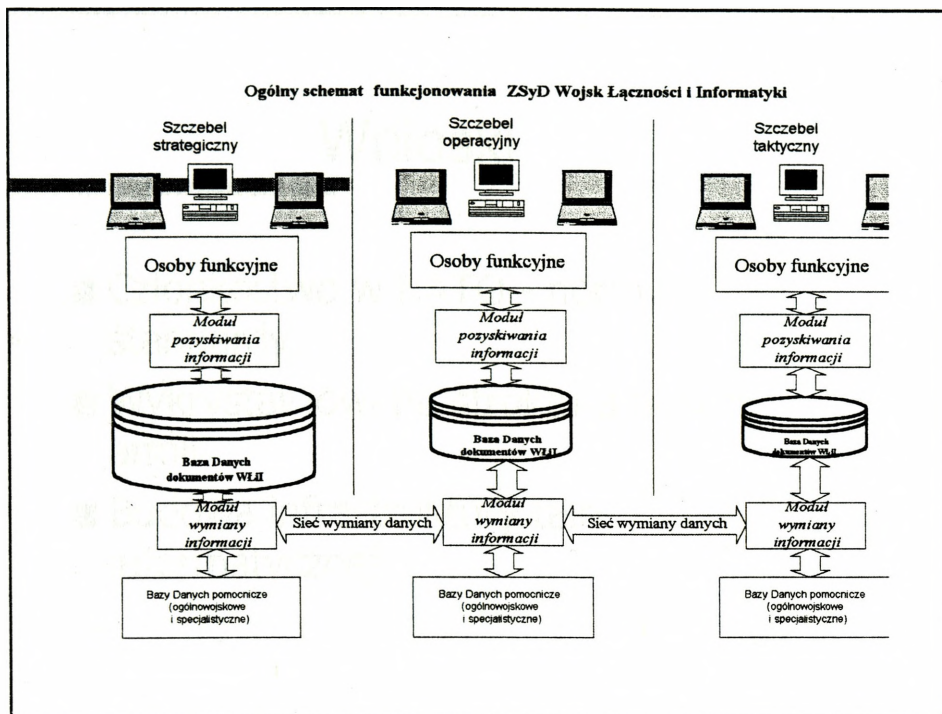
Ogólny schemat funkcjonowania ZSyD Wojsk Łączności i Informatyki

Szczebel strategiczny

Osoby funkcyjne

Moduł pozyskiwania informacji

Baza Danych dokumentów WŁiI

Moduł wymiany informacji

Bazy Danych pomocnicze (ogólnowojskowe i specjalistyczne)

Szczebel operacyjny

Osoby funkcyjne

Moduł pozyskiwania informacji

Baza Danych dokumentów WŁiI

Moduł wymiany informacji

Bazy Danych pomocnicze (ogólnowojskowe i specjalistyczne)

Szczebel taktyczny

Osoby funkcyjne

Moduł pozyskiwania informacji

Baza Danych dokumentów WŁiI

Moduł wymiany informacji

Bazy Danych pomocnicze (ogólnowojskowe i specjalistyczne)

Sieć wymiany danych

Sieć wymiany danych